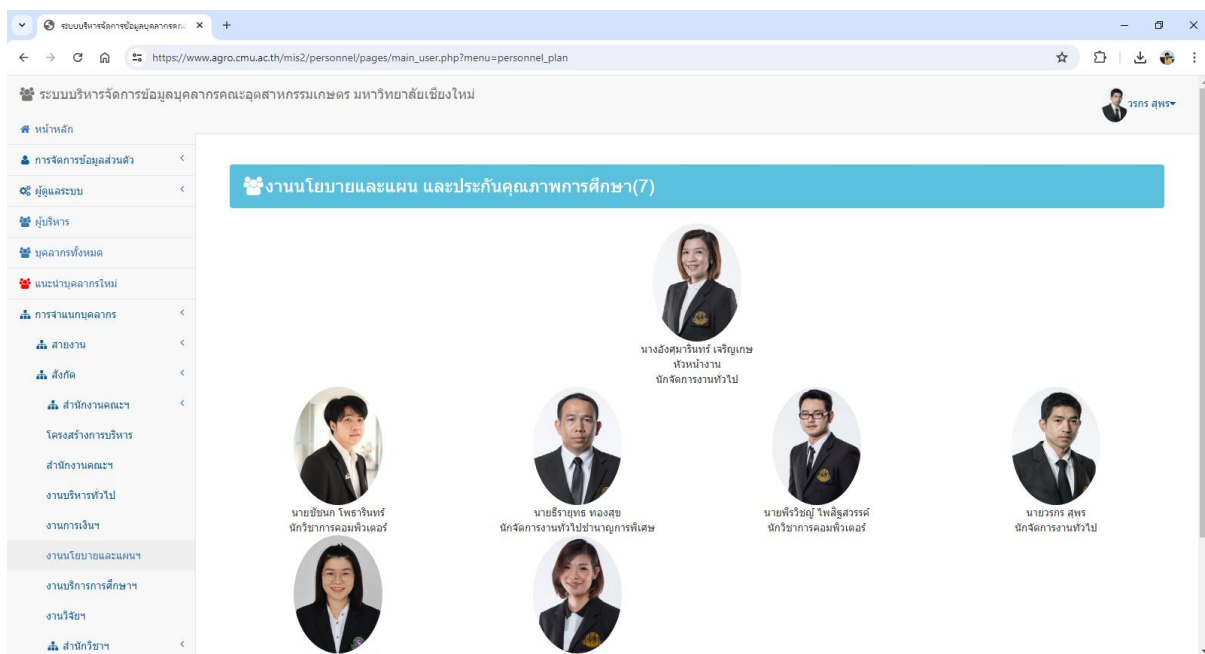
ระบบบริหารจัดการข้อมูลบุคลากรคณ ×
+

https://www.agro.cmu.ac.th/mis2/personnel/pages/main_user.php?menu=personnel_plan

ระบบบริหารจัดการข้อมูลบุคลากรคณะอุตสาหกรรมเกษตร มหาวิทยาลัยเชียงใหม่

วรกร สุพร

หน้าหลัก
การจัดการข้อมูลส่วนตัว
ผู้ดูแลระบบ
ผู้บริหาร
บุคลากรทั้งหมด
แนะนำบุคลากรใหม่
การจำแนกบุคลากร
สายงาน
สังกัด
สำนักงานคณะฯ
โครงสร้างการบริหาร
สำนักงานคณะฯ
งานบริหารทั่วไป
งานการเงินฯ
งานนโยบายและแผนฯ
งานบริการการศึกษาฯ
งานวิจัยฯ
สำนักวิชาฯ

งานนโยบายและแผน และประกันคุณภาพการศึกษา(7)

นางอังศุมารินทร์ เจริญเกษ
หัวหน้างาน
นักจัดการงานทั่วไป

นายชัชนก โพธารินทร์
นักวิชาการคอมพิวเตอร์

นายธีรายุทธ ทองสุข
นักจัดการงานทั่วไปชำนาญการพิเศษ

นายพีรวิชญ์ ไพสิฐสวรรค์
นักวิชาการคอมพิวเตอร์

นายวรกร สุพร
นักจัดการงานทั่วไป